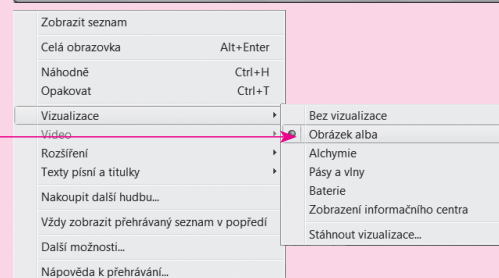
Zobrazit seznam

Celá obrazovka Alt+Enter

Náhodně Ctrl+H
Opakovat Ctrl+T

Vizualizace
Video
Rozšíření
Texty písní a titulky

Nakoupit další hudbu...

Vždy zobrazit přehrávaný seznam v popředí

Další možnosti...

Nápověda k přehrávání...

Bez vizualizace
Obrázek alba
Alchymie
Pásy a vlny
Baterie
Zobrazení informačního centra

Stáhnout vizualizace...